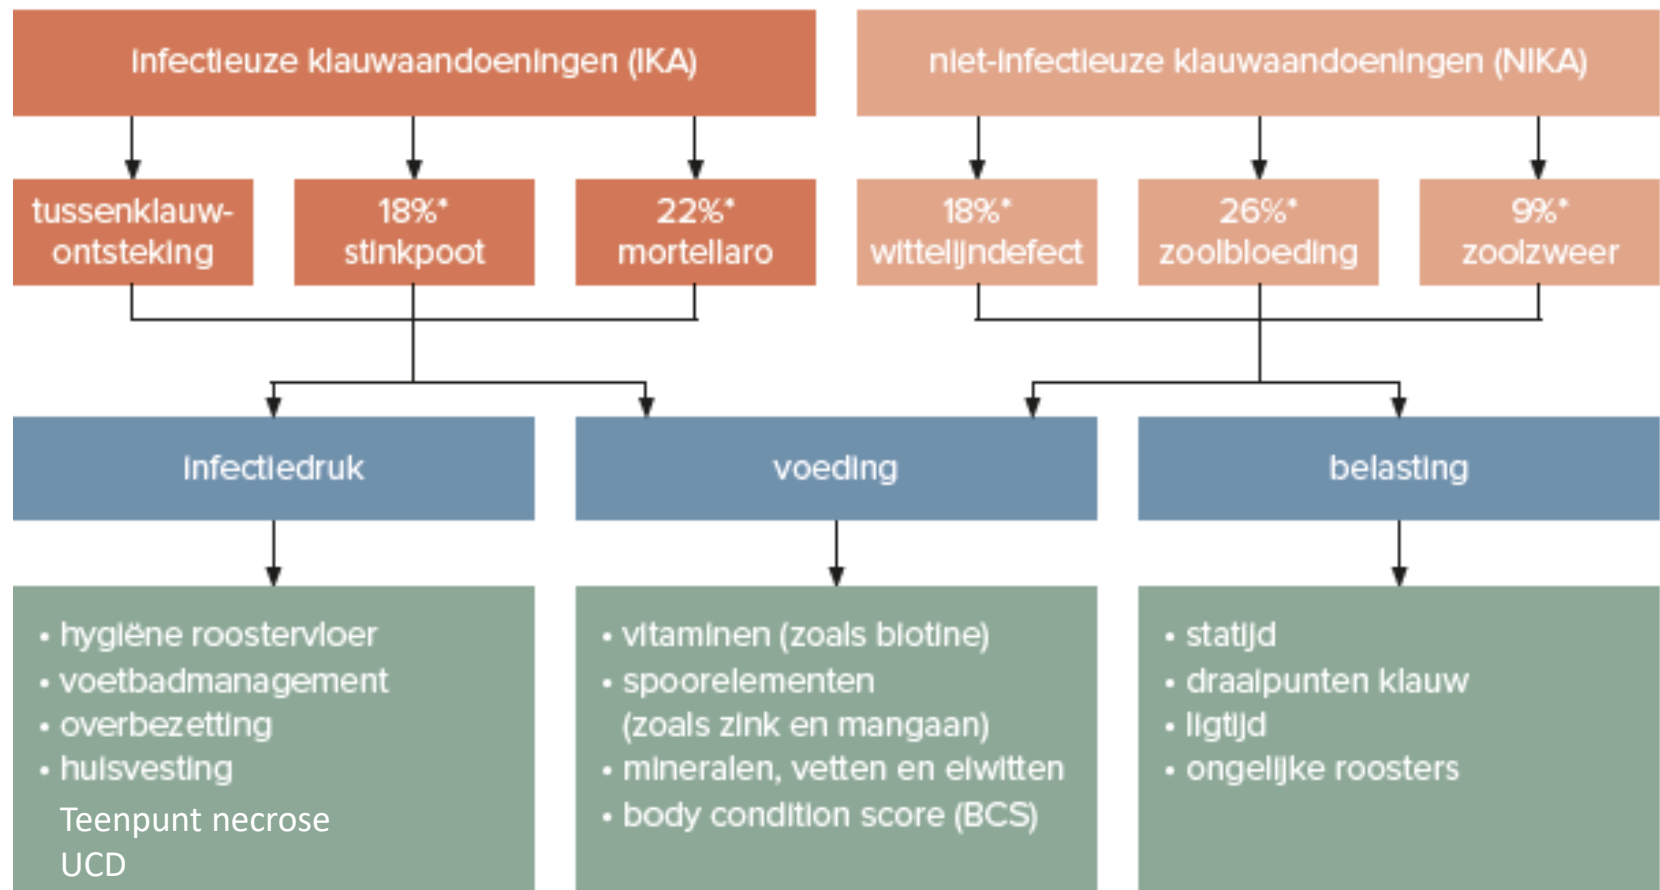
infectieuze klauwaandoeningen (IKA)

niet-infectieuze klauwaandoeningen (NIKA)

tussenklauw-ontsteking

18%* stinkpoot

22%* mortellaro

18%* witte lijndefect

26%* zoolbloeding

9%* zoolzweer

infectiedruk

voeding

belasting

• hygiëne roostervloer
• voetbadmanagement
• overbezetting
• huisvesting
Teenpunt necrose
UCD

• vitaminen (zoals biotine)
• spoorelementen (zoals zink en mangaan)
• mineralen, vetten en eiwitten
• body condition score (BCS)

• statijd
• draaipunten klauw
• ligtijd
• ongelijke roosters